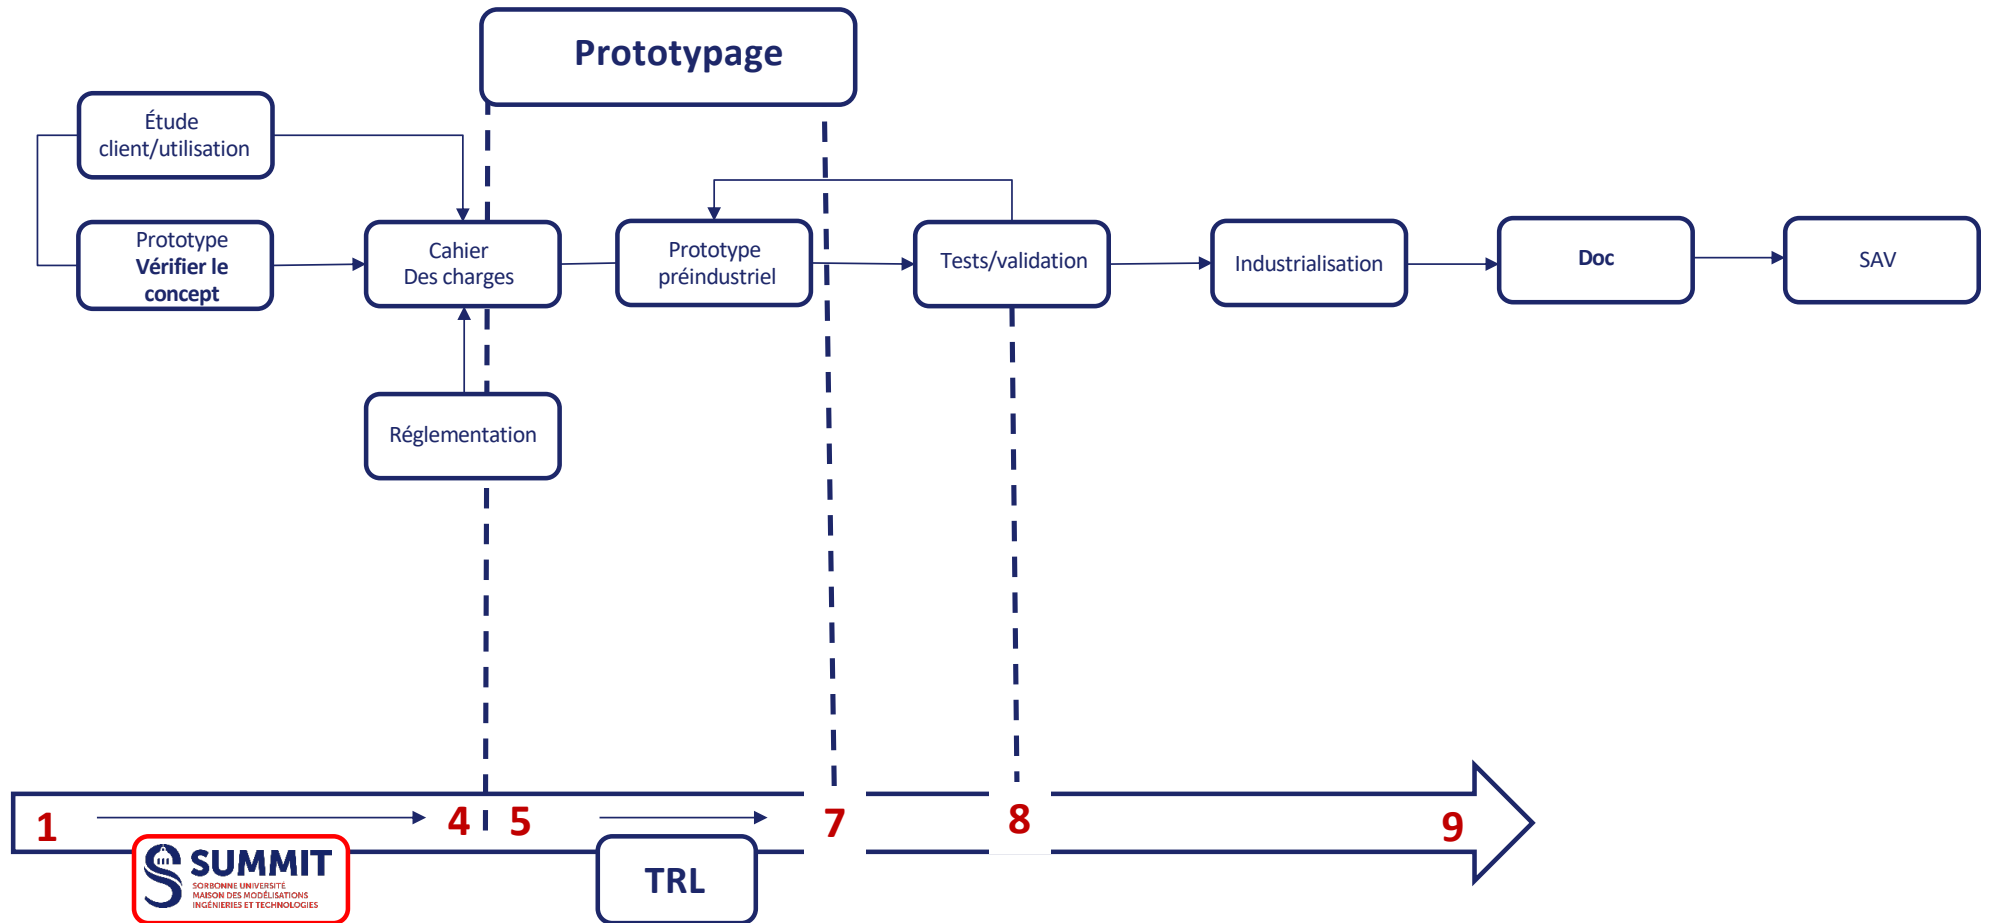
Prototypage

Étude client/utilisation

Prototype
Vérifier le concept

Cahier
Des charges

Réglementation

Prototype préindustriel

Tests/validation

Industrialisation

Doc

SAV

1

4

5

7

8

9

SUMMIT
SORBONNE UNIVERSITÉ
MAISON DES MODÉLISATIONS
INGÉNIERIES ET TECHNOLOGIES

TRL